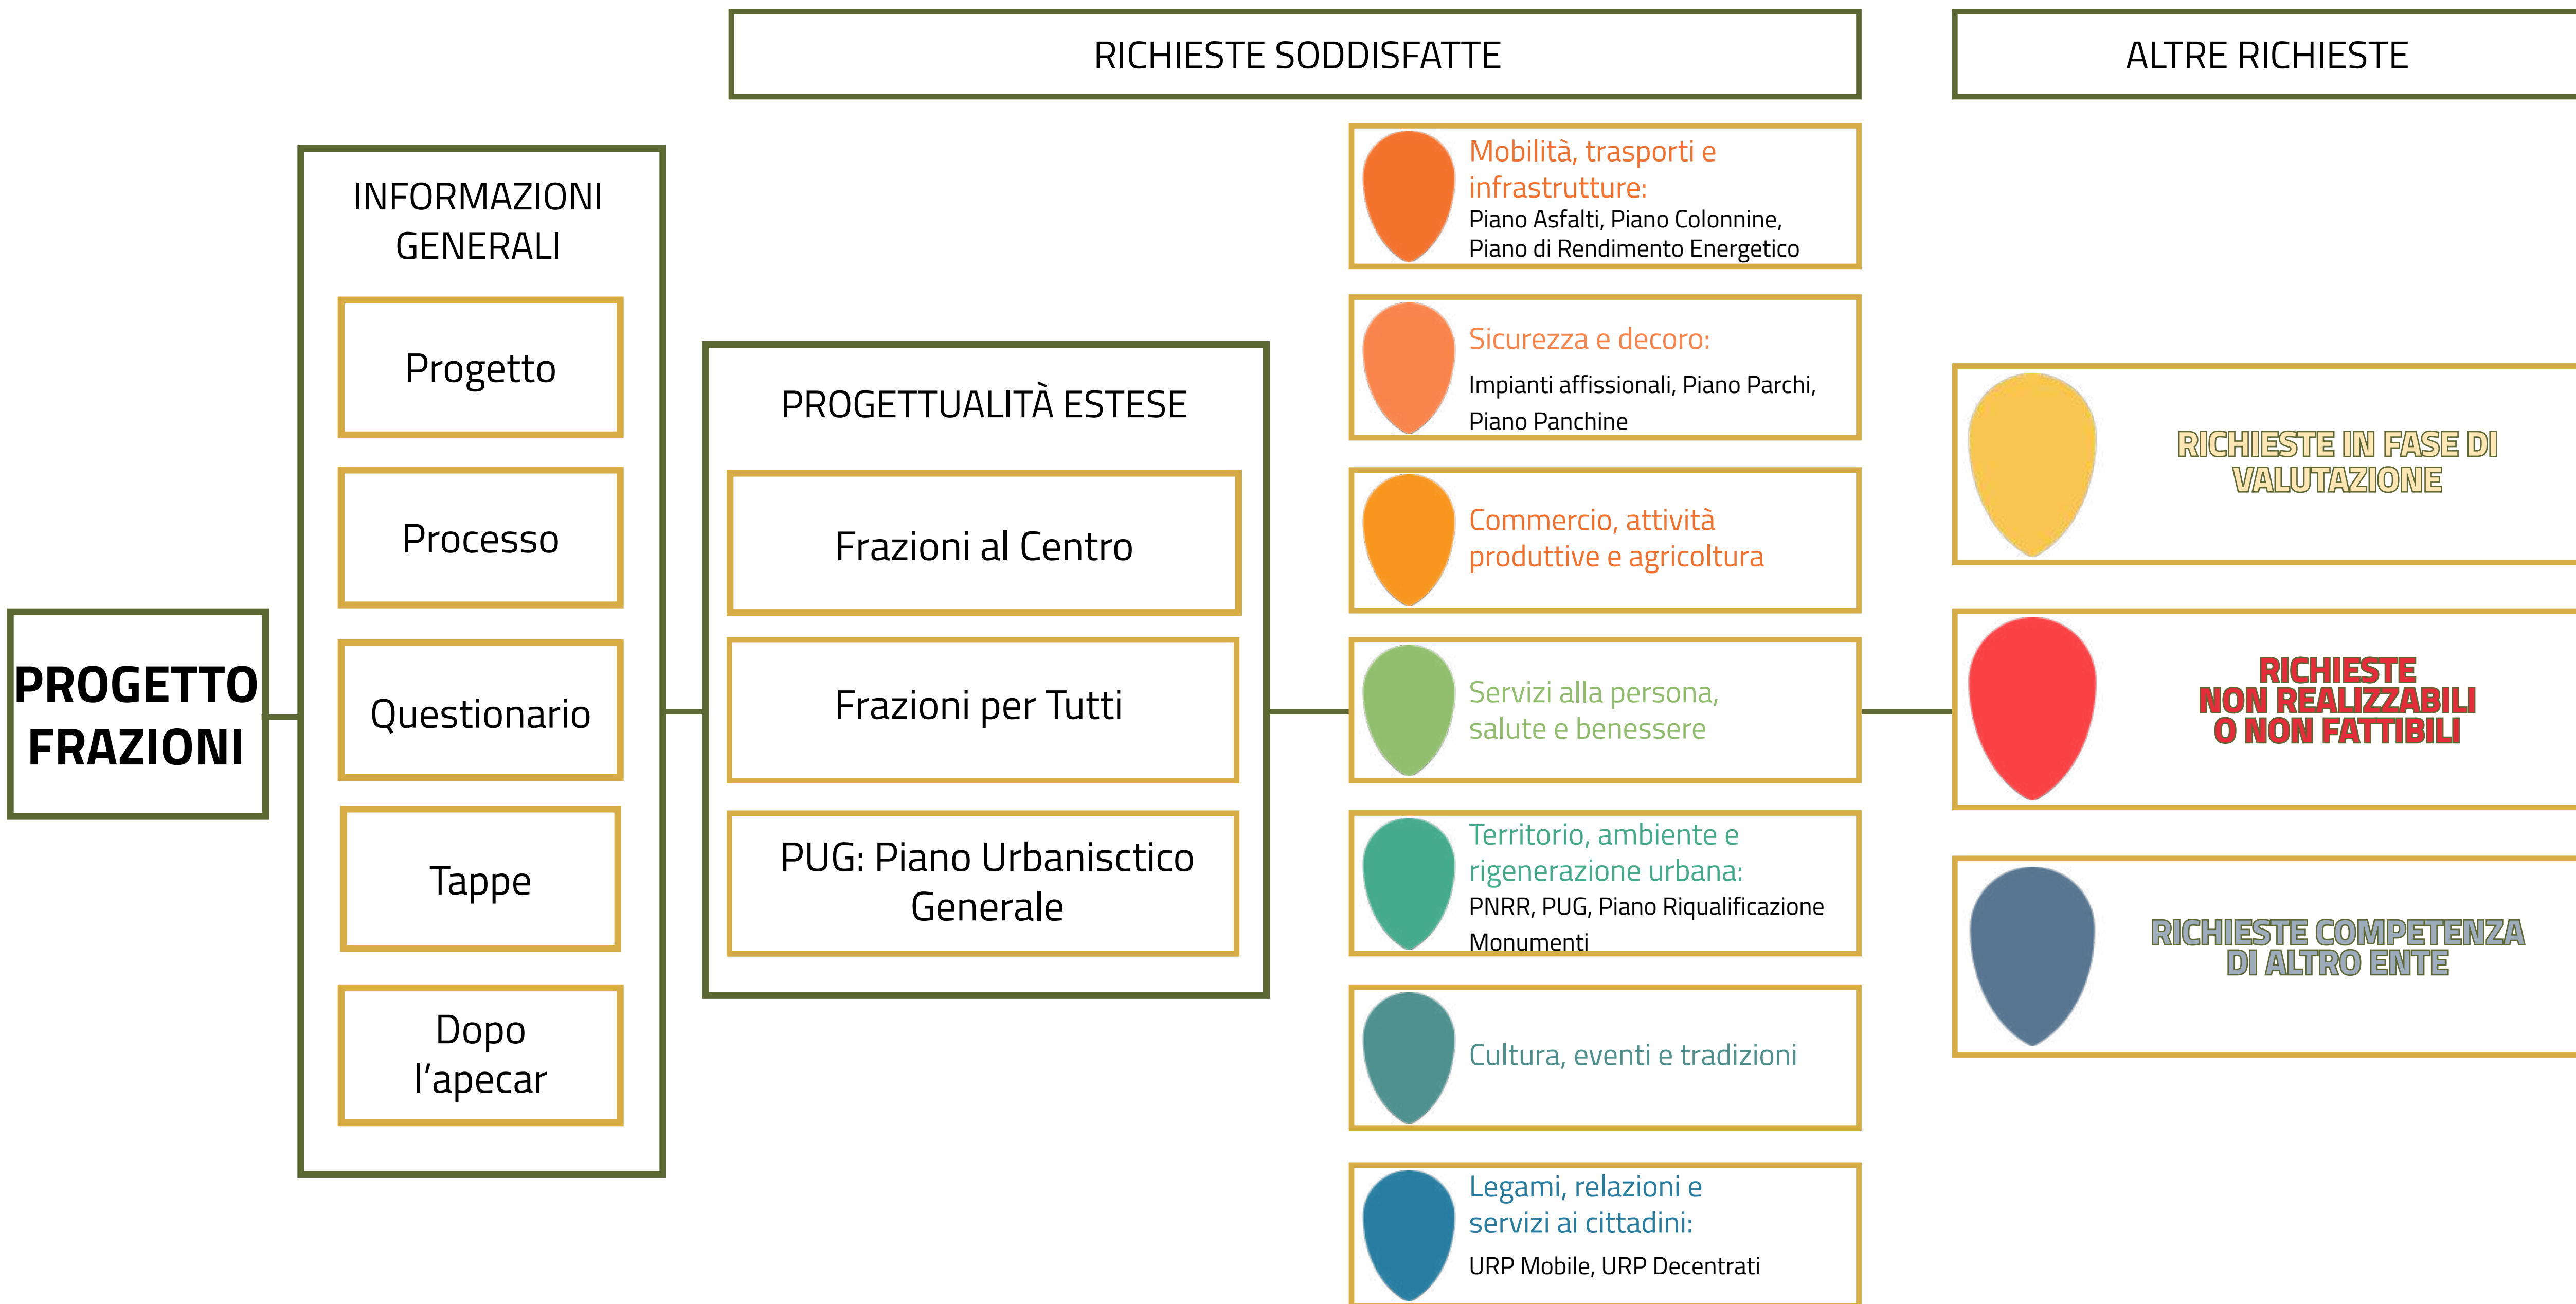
PROGETTO FRAZIONI

INFORMAZIONI GENERALI

Progetto

Processo

Questionario

Tappe

Dopo l’apecar

PROGETTUALITÀ ESTESE

Frazioni al Centro

Frazioni per Tutti

PUG: Piano Urbanisctico Generale

RICHIESTE SODDISFATTE

Mobilità, trasporti e infrastrutture:
Piano Asfalti, Piano Colonnine, Piano di Rendimento Energetico

Sicurezza e decoro:
Impianti affissionali, Piano Parchi, Piano Panchine

Commercio, attività produttive e agricoltura

Servizi alla persona, salute e benessere

Territorio, ambiente e rigenerazione urbana:
PNRR, PUG, Piano Riqualificazione Monumenti

Cultura, eventi e tradizioni

Legami, relazioni e servizi ai cittadini:
URP Mobile, URP Decentrati

ALTRE RICHIESTE

RICHIESTE IN FASE DI VALUTAZIONE

RICHIESTE NON REALIZZABILI O NON FATTIBILI

RICHIESTE COMPETENZA DI ALTRO ENTE